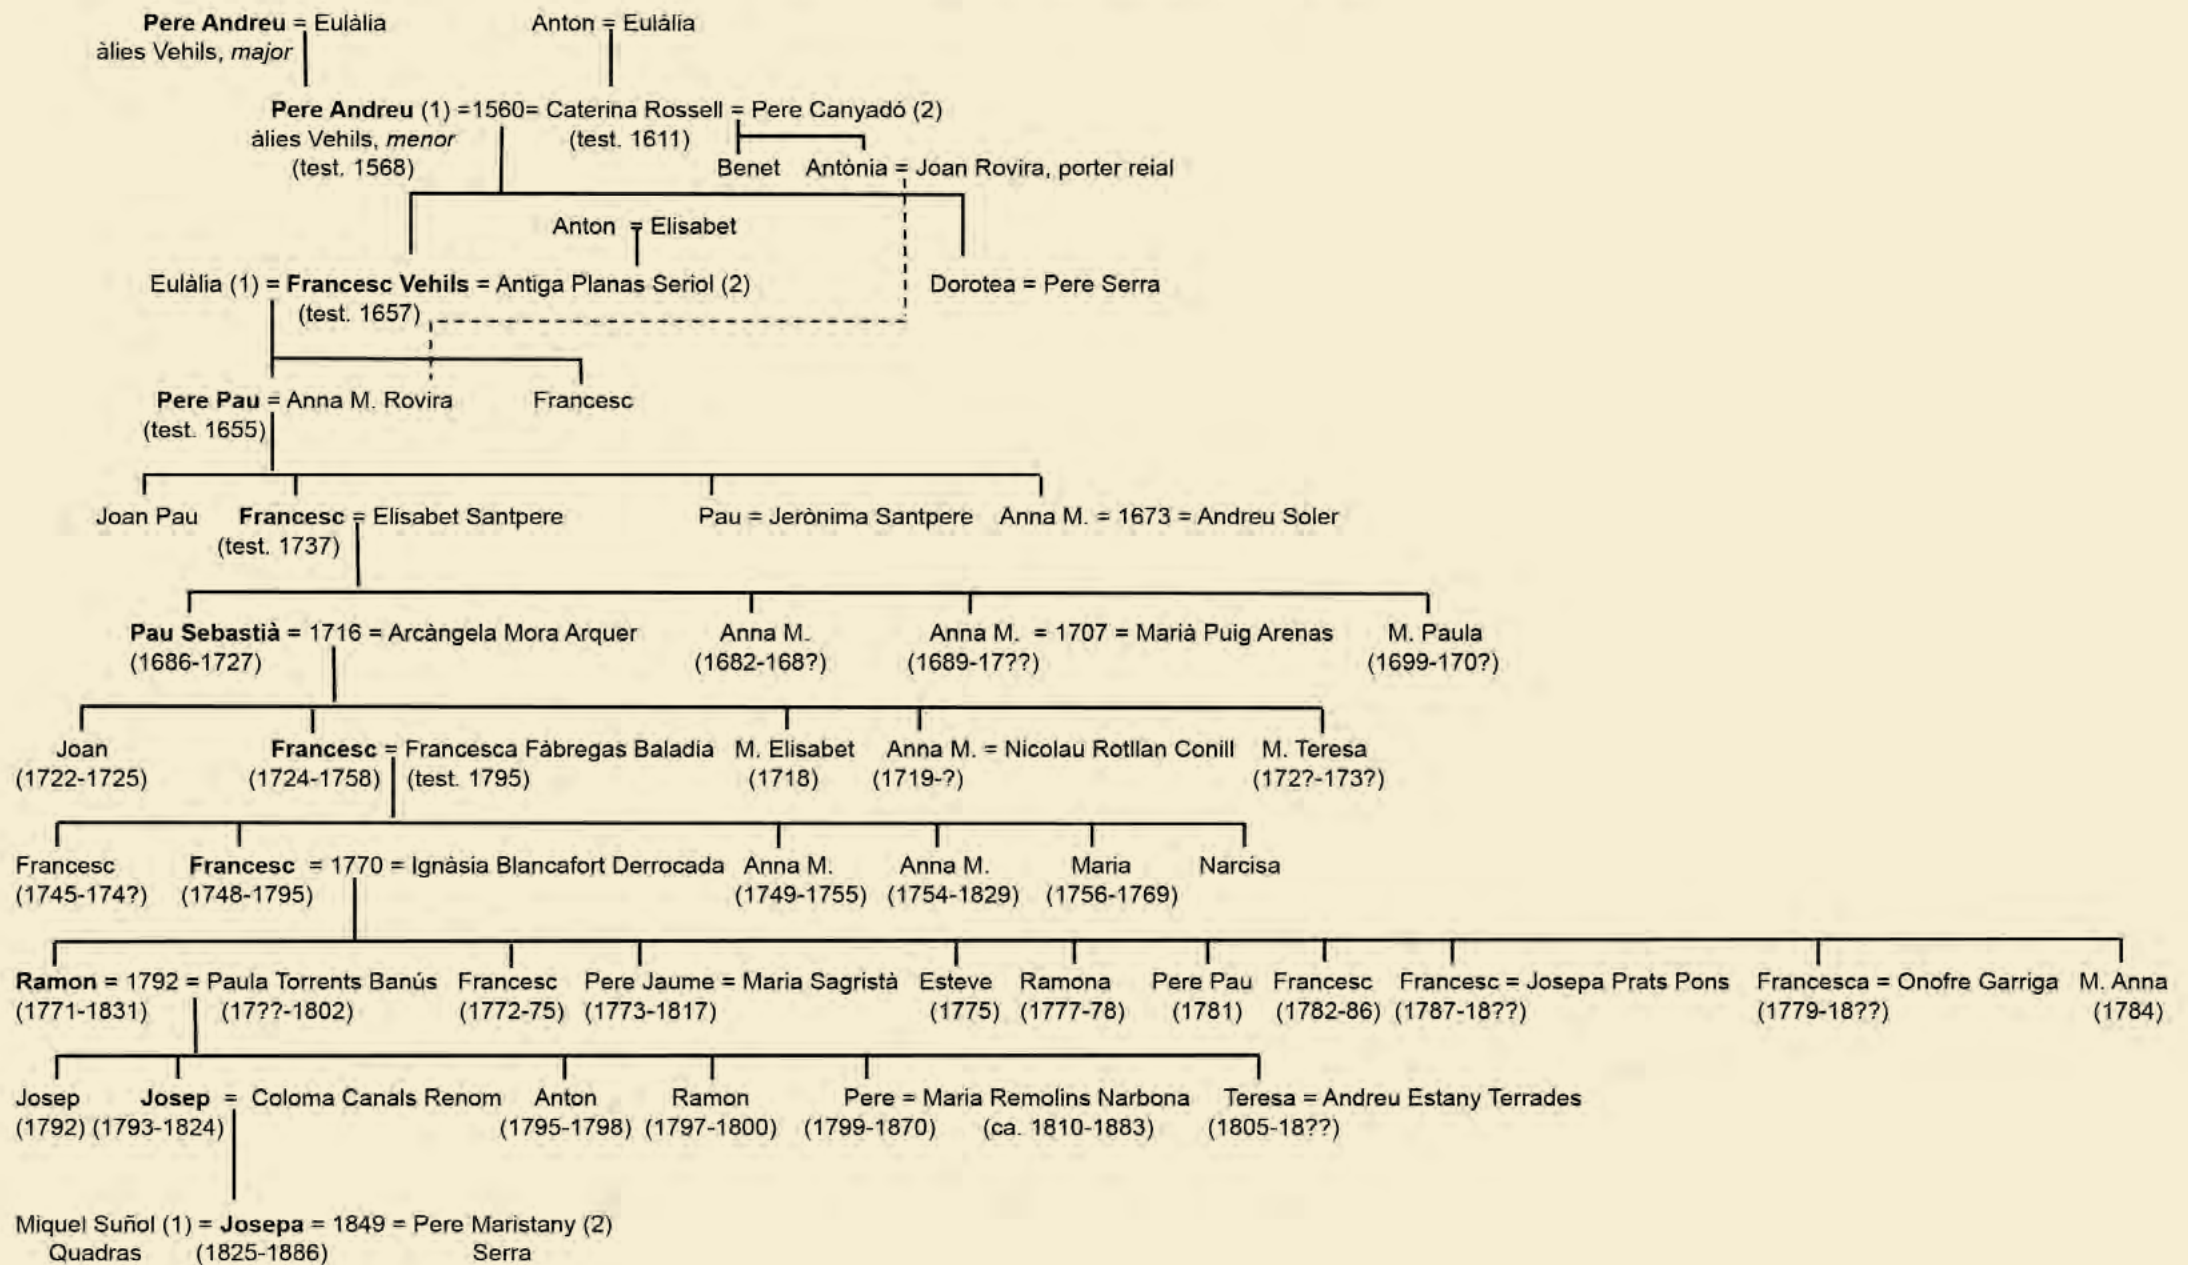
Pere Andreu = Eulàlia
àlies Vehils, major

Anton = Eulàlia

Pere Andreu (1) =1560= Caterina Rossell = Pere Canyadó (2)
àlies Vehils, menor (test. 1611)
(test. 1568)

Benet Antònia = Joan Rovira, porter reial

Anton = Elisabet

Eulàlia (1) = Francesc Vehils = Antiga Planas Seriol (2)
(test. 1657)

Dorotea = Pere Serra

Pere Pau = Anna M. Rovira
(test. 1655)

Francesc

Joan Pau Francesc = Elisabet Santpere
(test. 1737)

Pau = Jerònima Santpere Anna M. = 1673 = Andreu Soler

Pau Sebastià = 1716 = Arcàngela Mora Arquer
(1686-1727)

Anna M.
(1682-168?)

Anna M. = 1707 = Marià Puig Arenas
(1689-17??)

M. Paula
(1699-170?)

Joan
(1722-1725)

Francesc = Francesca Fàbregas Baladia
(1724-1758) (test. 1795)

M. Elisabet
(1718)

Anna M. = Nicolau Rotllan Conill
(1719-?)

M. Teresa
(172?-173?)

Francesc
(1745-174?)

Francesc = 1770 = Ignàsia Blancafort Derrocada
(1748-1795)

Anna M.
(1749-1755)

Anna M.
(1754-1829)

Maria
(1756-1769)

Narcisa

Ramon = 1792 = Paula Torrents Banús
(1771-1831) (17??-1802)

Francesc
(1772-75)

Pere Jaume = Maria Sagristà
(1773-1817)

Esteve
(1775)

Ramona
(1777-78)

Pere Pau
(1781)

Francesc
(1782-86)

Francesc = Josepa Prats Pons
(1787-18??)

Francesca = Onofre Garriga
(1779-18??)

M. Anna
(1784)

Josep
(1792)

Josep = Coloma Canals Renom
(1793-1824)

Anton
(1795-1798)

Ramon
(1797-1800)

Pere = Maria Remolins Narbona
(1799-1870) (ca. 1810-1883)

Teresa = Andreu Estany Terrades
(1805-18??)

Miquel Suñol (1) = Josepa = 1849 = Pere Maristany (2)
Quadras (1825-1886) Serra